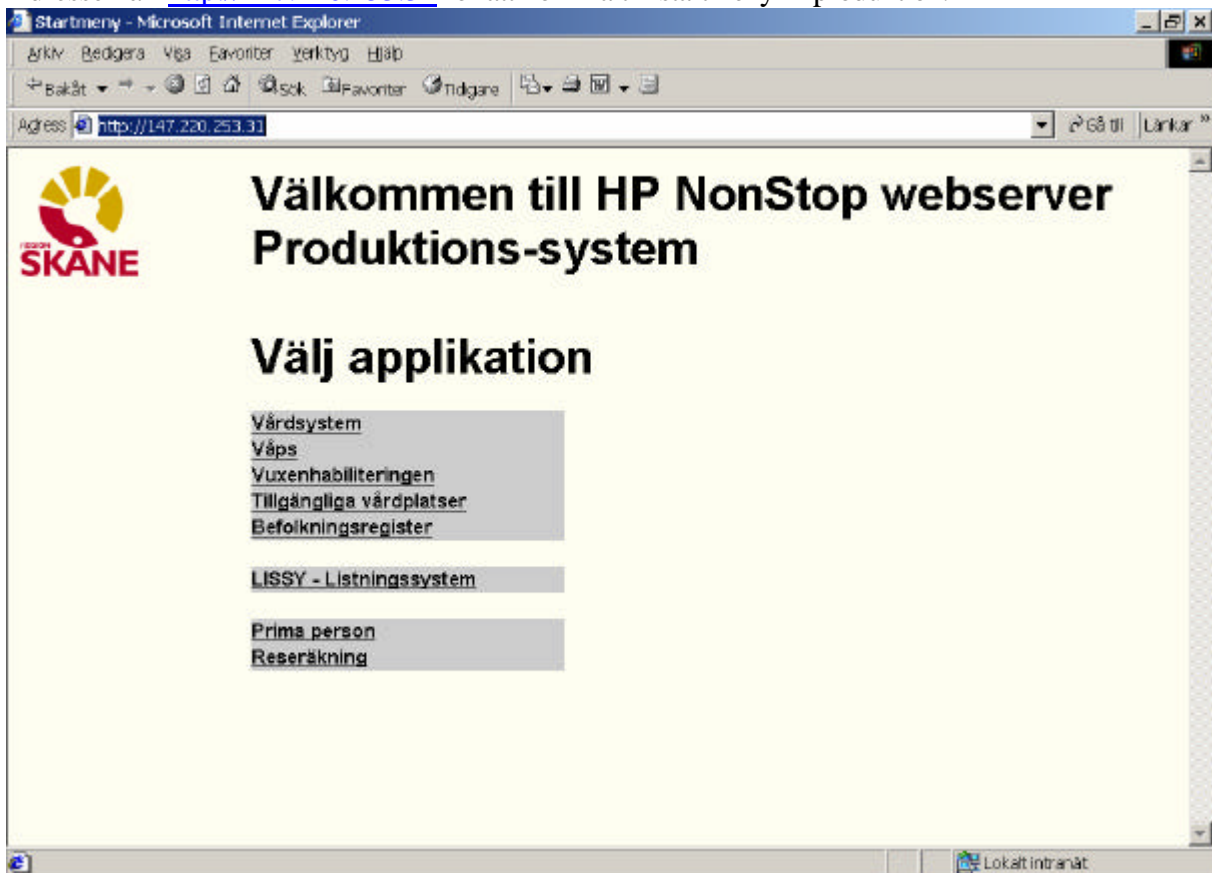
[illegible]

Startmeny - Microsoft Internet Explorer

Arkiv Redigera Visa Favoriter Verktyg Hjälp

Bakåt Sök Favoriter Tidigare

Adress http://147.220.253.31

Gå till Länkar

REGION SKÅNE

Välkommen till HP NonStop webserver Produktions-system

Välj applikation

Vårdsystem
Våps
Vuxenhabiliteringen
Tillgängliga vårdplatser
Befolkningsregister

LISSY - Listningssystem

Prima person
Reseräkning

Lokalt intranät